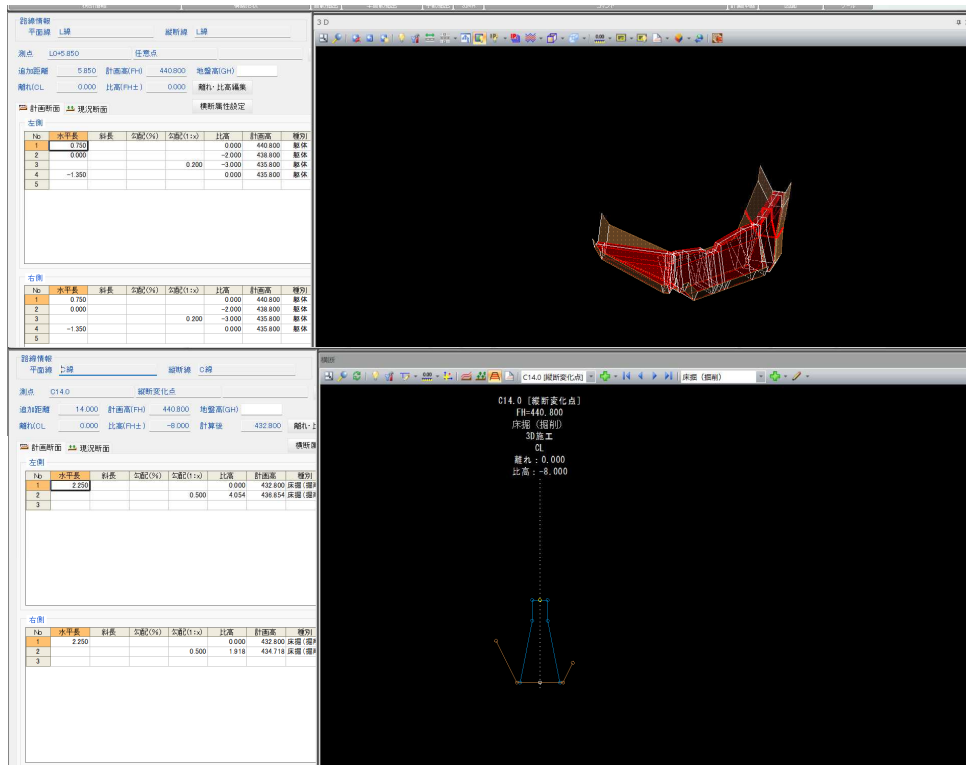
路線情報
平面線 L線 縦断線 L線
測点 L0+5.850 任意点
追加距離 5.850 計画高(FH) 440.800 地盤高(GH)
離れCL 0.000 比高(FH±) 0.000 離れ・比高編集
計画断面 現況断面 横断属性設定
左側

| No | 水平長 | 斜長 | 勾配(%) | 勾配(1:x) | 比高 | 計画高 | 種別 |
|---|---|---|---|---|---|---|---|
| 1 | 0.750 | | | | 0.000 | 440.800 | 躯体 |
| 2 | 0.000 | | | | -2.000 | 438.800 | 躯体 |
| 3 | | | | 0.200 | -3.000 | 435.800 | 躯体 |
| 4 | -1.350 | | | | 0.000 | 435.800 | 躯体 |
| 5 | | | | | | | |

右側

| No | 水平長 | 斜長 | 勾配(%) | 勾配(1:x) | 比高 | 計画高 | 種別 |
|---|---|---|---|---|---|---|---|
| 1 | 0.750 | | | | 0.000 | 440.800 | 躯体 |
| 2 | 0.000 | | | | -2.000 | 438.800 | 躯体 |
| 3 | | | | 0.200 | -3.000 | 435.800 | 躯体 |
| 4 | -1.350 | | | | 0.000 | 435.800 | 躯体 |
| 5 | | | | | | | |

3D

路線情報
平面線 C線 縦断線 C線
測点 C14.0 縦断変化点
追加距離 14.000 計画高(FH) 440.800 地盤高(GH)
離れCL 0.000 比高(FH±) -8.000 計算値 432.800 離れ・比
計画断面 現況断面 横断
左側

| No | 水平長 | 斜長 | 勾配(%) | 勾配(1:x) | 比高 | 計画高 | 種別 |
|---|---|---|---|---|---|---|---|
| 1 | 2.250 | | | | 0.000 | 432.800 | 床掘(掘 |
| 2 | | | | 0.500 | 4.054 | 436.854 | 床掘(掘 |
| 3 | | | | | | | |

右側

| No | 水平長 | 斜長 | 勾配(%) | 勾配(1:x) | 比高 | 計画高 | 種別 |
|---|---|---|---|---|---|---|---|
| 1 | 2.250 | | | | 0.000 | 432.800 | 床掘(掘 |
| 2 | | | | 0.500 | 1.918 | 434.718 | 床掘(掘 |
| 3 | | | | | | | |

横断
C14.0 [縦断変化点] 床掘 (掘削)
C14.0 [縦断変化点]
FH=440.800
床掘 (掘削)
3D施工
CL
離れ：0.000
比高：-8.000